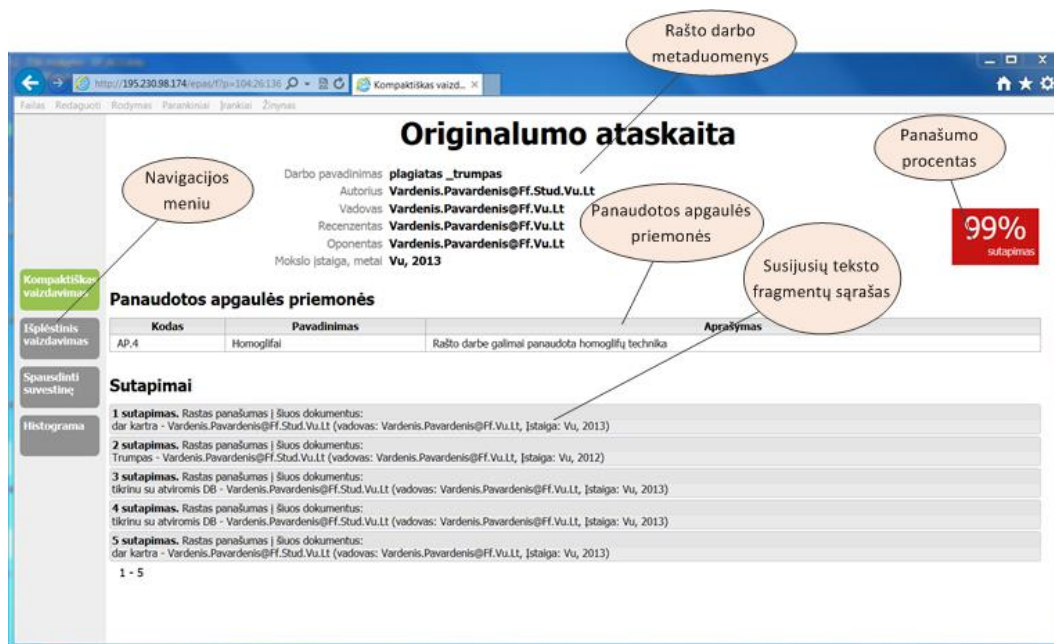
Rašto darbo metaduomenys

http://195.230.98.174/epas/f?p=104:26:136 Kompaktiškas vaizd... ×

Failas Redaguoti Rodymas Parankiniai Įrankiai Žinynas

Originalumo ataskaita

Panašumo procentas

Navigacijos meniu

Darbo pavadinimas **plagiatas _trumpas**
Autorius **Vardenis.Pavardenis@Ff.Stud.Vu.Lt**
Vadovas **Vardenis.Pavardenis@Ff.Vu.Lt**
Recenzentas **Vardenis.Pavardenis@Ff.Vu.Lt**
Oponentas **Vardenis.Pavardenis@Ff.Vu.Lt**
Mokslo įstaiga, metai **Vu, 2013**

Panaudotos apgaulės priemonės

99%
sutapimas

Susijusių teksto fragmentų sąrašas

Kompaktiškas vaizdavimas

Išplėstinis vaizdavimas

Spausdinti suvestinę

Histograma

Panaudotos apgaulės priemonės

| Kodas | Pavadinimas | Aprašymas |
|---|---|---|
| AP.4 | Homoglifai | Rašto darbe galimai panaudota homoglifų technika |

Sutapimai

**1 sutapimas.** Rastas panašumas į šiuos dokumentus:
dar kartra - Vardenis.Pavardenis@Ff.Stud.Vu.Lt (vadovas: Vardenis.Pavardenis@Ff.Vu.Lt, Įstaiga: Vu, 2013)

**2 sutapimas.** Rastas panašumas į šiuos dokumentus:
Trumpas - Vardenis.Pavardenis@Ff.Stud.Vu.Lt (vadovas: Vardenis.Pavardenis@Ff.Vu.Lt, Įstaiga: Vu, 2012)

**3 sutapimas.** Rastas panašumas į šiuos dokumentus:
tikrinu su atviromis DB - Vardenis.Pavardenis@Ff.Stud.Vu.Lt (vadovas: Vardenis.Pavardenis@Ff.Vu.Lt, Įstaiga: Vu, 2013)

**4 sutapimas.** Rastas panašumas į šiuos dokumentus:
tikrinu su atviromis DB - Vardenis.Pavardenis@Ff.Stud.Vu.Lt (vadovas: Vardenis.Pavardenis@Ff.Vu.Lt, Įstaiga: Vu, 2013)

**5 sutapimas.** Rastas panašumas į šiuos dokumentus:
dar kartra - Vardenis.Pavardenis@Ff.Stud.Vu.Lt (vadovas: Vardenis.Pavardenis@Ff.Vu.Lt, Įstaiga: Vu, 2013)

1 - 5